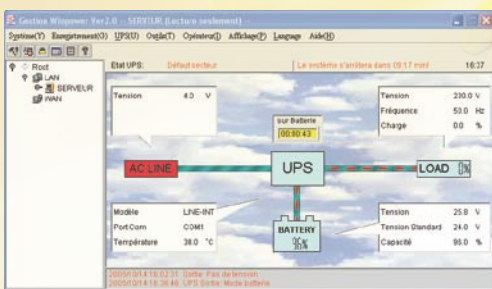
Gestion Winpower Ver2.0 -- SERVEUR (Lecture seulement)

Système(Y) Enregistrement(O) UPS(U) Outils(T) Opérateur(I) Affichage(F) Langage Aide(H)

Root
LAN
SERVEUR
WAN

Etat UPS: Défaut secteur
Le système s'arrêtera dans (29:17 min)
16:37

Tension 4.0 V

sur Batterie
00:00:43

Tension 230.0 V
Fréquence 50.0 Hz
Charge 0.0 %

AC LINE
UPS
LOAD 0%

Modèle LINE-INT
PortCom COM1
Température 38.0 °C

BATTERY
95%

Tension 25.8 V
Tension Standard 24.0 V
Capacité 95.0 %

2005/01/14 16:02:31 Sortie: Pas de tension
2005/01/14 16:36:46 UPS Sortie: Mode batterie